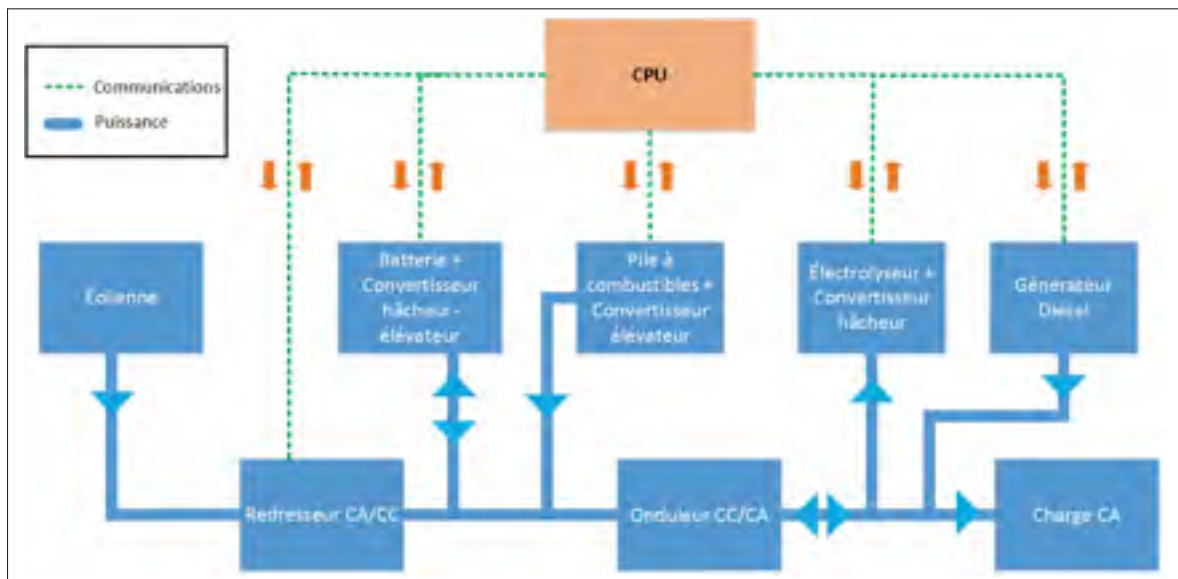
Communications
Puissance

CPU

Éolienne

Batterie + Convertisseur hâcheur - élévateur

Pile à combustibles + Convertisseur élévateur

Électrolyseur + Convertisseur hâcheur

Générateur Diesel

Redresseur CA/CC

Onduleur CC/CA

Charge CA